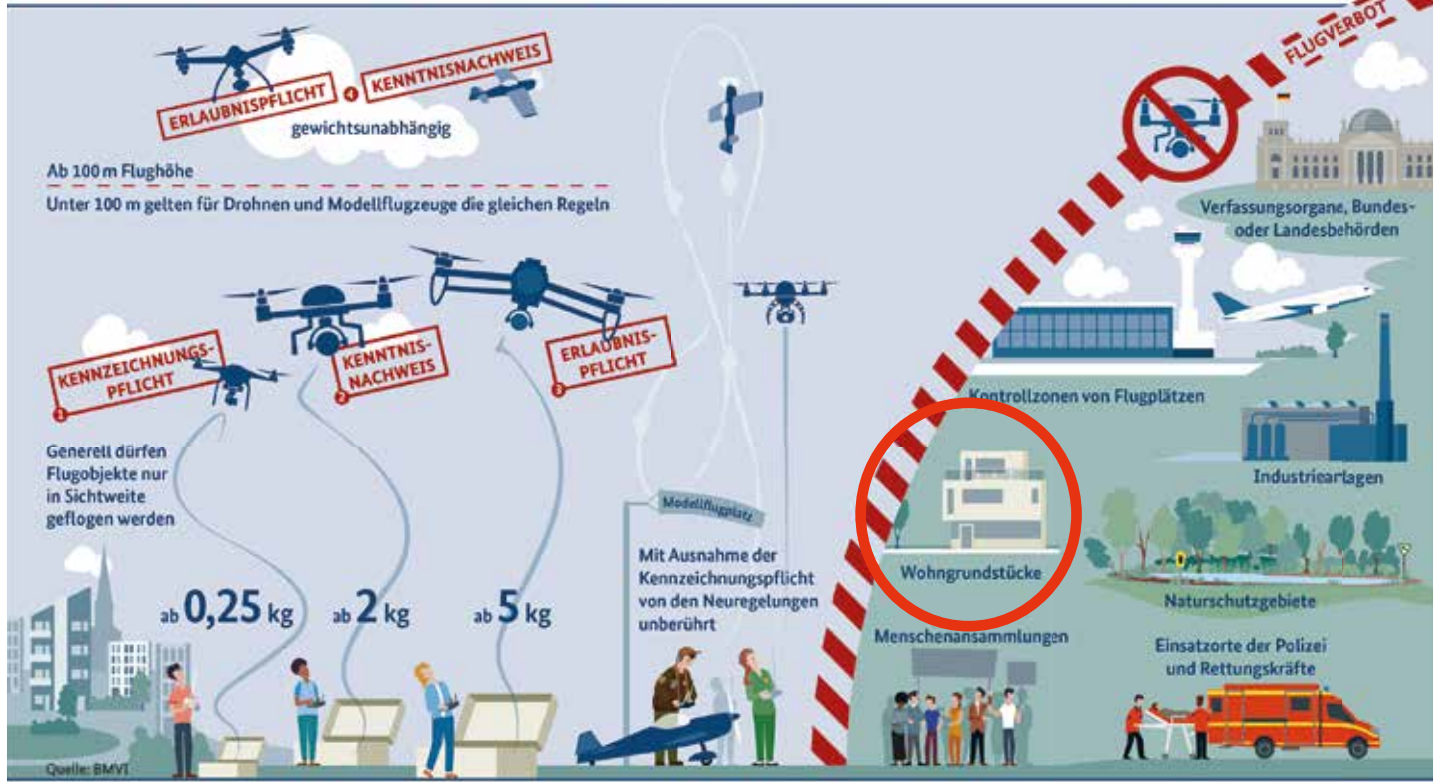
ERLAUBNISPFLICHT 4 KENNTNISNACHWEIS

gewichtsunabhängig

Ab 100 m Flughöhe

Unter 100 m gelten für Drohnen und Modellflugzeuge die gleichen Regeln

FLUGVERBOT

Verfassungsorgane, Bundes- oder Landesbehörden

KENNZEICHNUNGSPFLICHT 1

KENNTNISNACHWEIS 2

ERLAUBNISPFLICHT 3

Kontrollzonen von Flugplätzen

Industrieanlagen

Generell dürfen Flugobjekte nur in Sichtweite geflogen werden

Modellflugplatz

Mit Ausnahme der Kennzeichnungspflicht von den Neuregelungen unberührt

Wohngrundstücke

Naturschutzgebiete

ab 0,25 kg

ab 2 kg

ab 5 kg

Menschenansammlungen

Einsatzorte der Polizei und Rettungskräfte

Quelle: BMVI